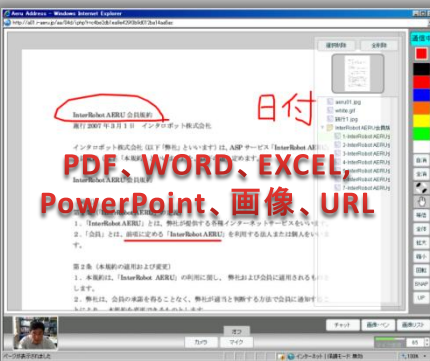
Aeru Address - Windows Internet Explorer

http://ai01.noen.jp/aeu/0/ab1/php?

「InterRobot AERU 会員規約」

施行 2007 年 3 月 1 日　インタロボット株式会社

インタロボット株式会社（以下「弊社」といいます）は、ASP サービス「InterRobot AERU」

日付

PDF、WORD、EXCEL、PowerPoint、画像、URL

1．「InterRobot AERU」とは、弊社が提供する各種インターネットサービスをいいます。

2．「会員」とは、前項に定める「InterRobot AERU」を利用する法人または個人をいいます。

第 2 条（本規約の適用および変更）

1．本規約は、「InterRobot AERU」の利用に関し、弊社および会員に適用されるものとします。

2．弊社は、会員の承諾を得ることなく、弊社が適当と判断する方法で会員に通知することにより、本規約を変更できるものとします。

選択削除　全削除

aeru01.jpg
white.gif
InterRobot AERU会員規約

カメラ　マイク　オフ
チャット　画像・ペン　画像リスト

ページが表示されました

インターネット | 保護モード: 無効

100%